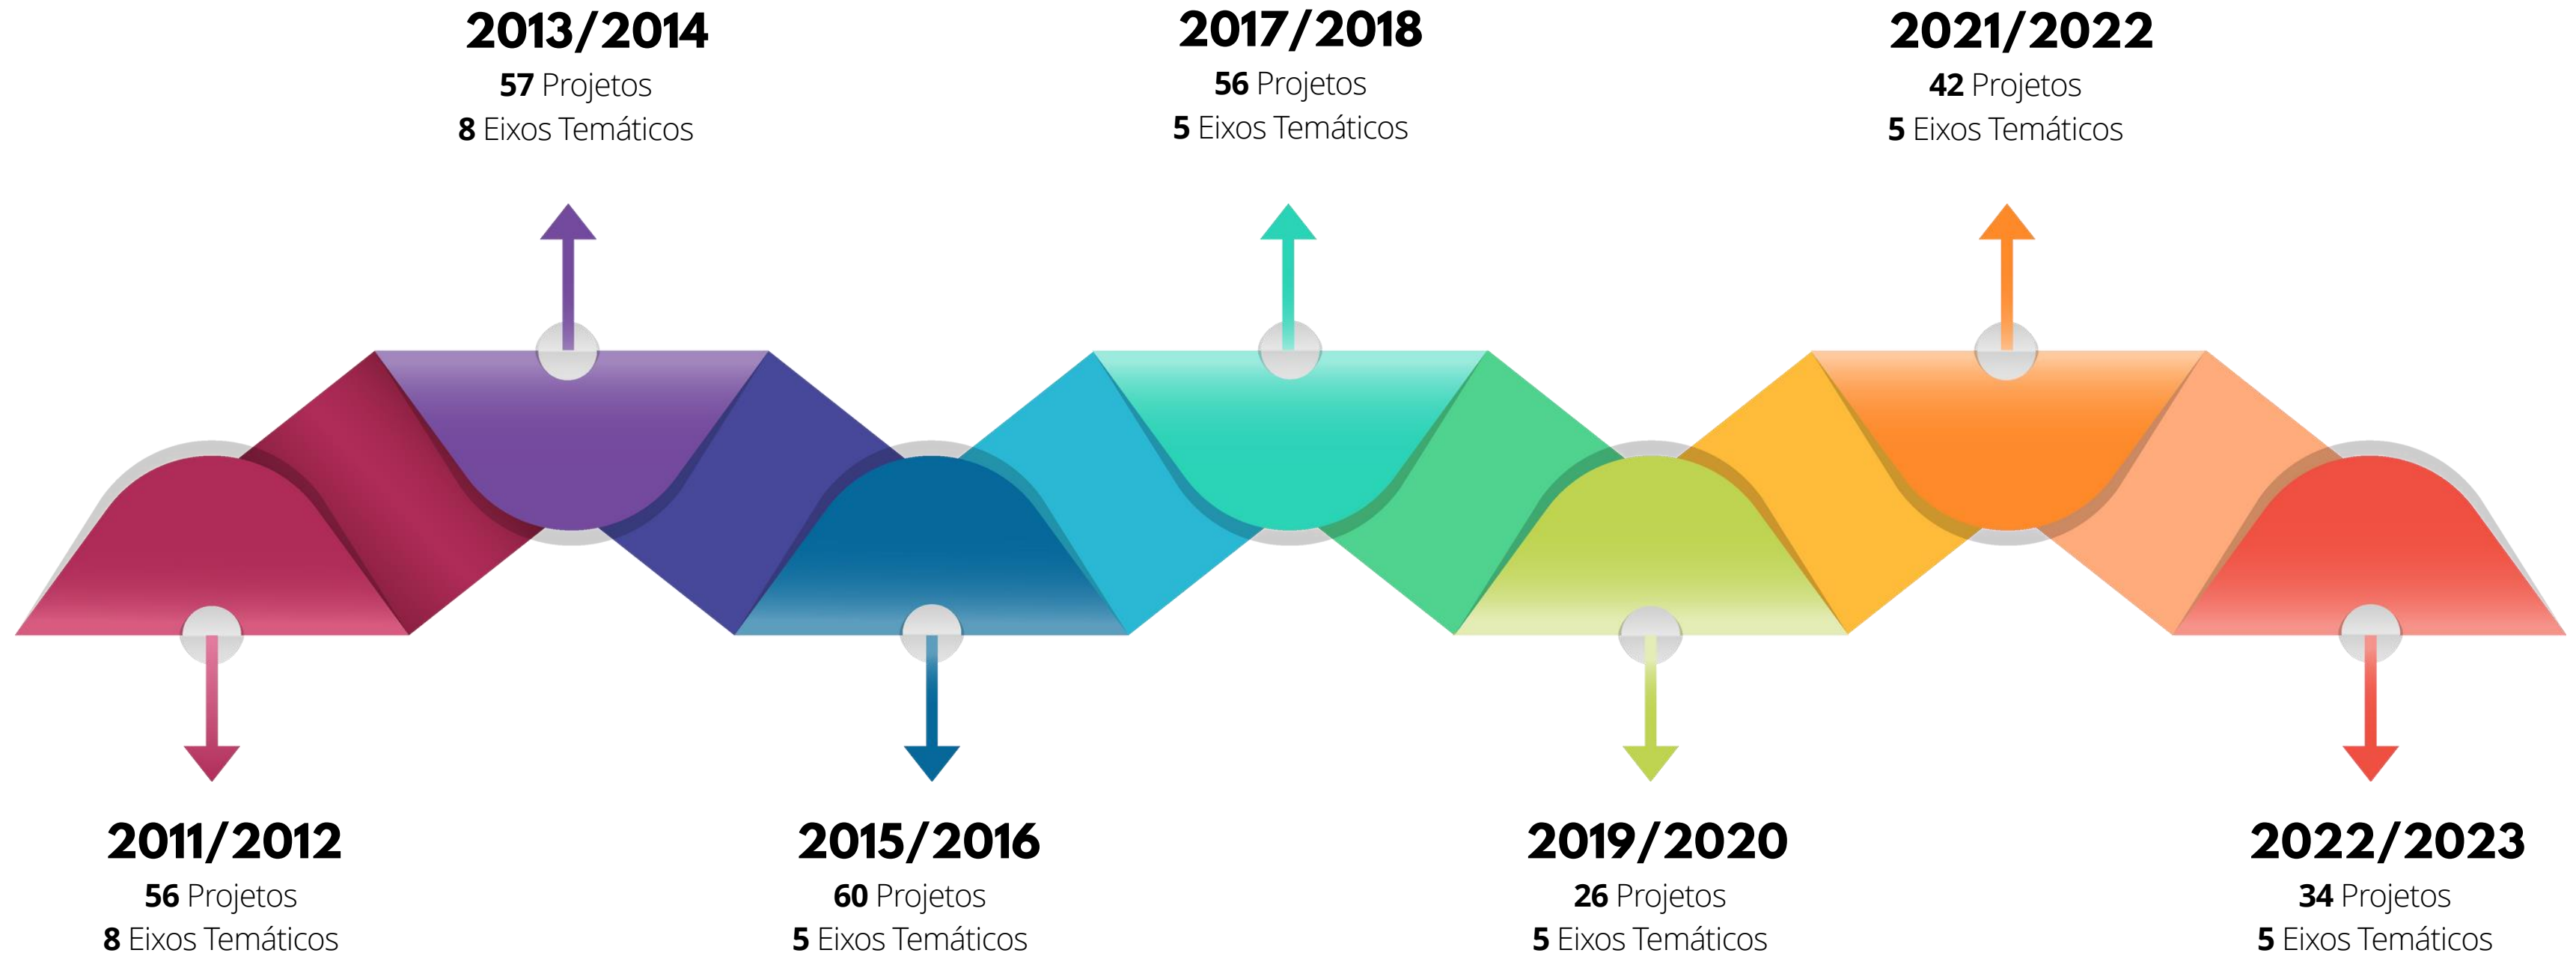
2011/2012
56 Projetos
8 Eixos Temáticos

2013/2014
57 Projetos
8 Eixos Temáticos

2015/2016
60 Projetos
5 Eixos Temáticos

2017/2018
56 Projetos
5 Eixos Temáticos

2019/2020
26 Projetos
5 Eixos Temáticos

2021/2022
42 Projetos
5 Eixos Temáticos

2022/2023
34 Projetos
5 Eixos Temáticos